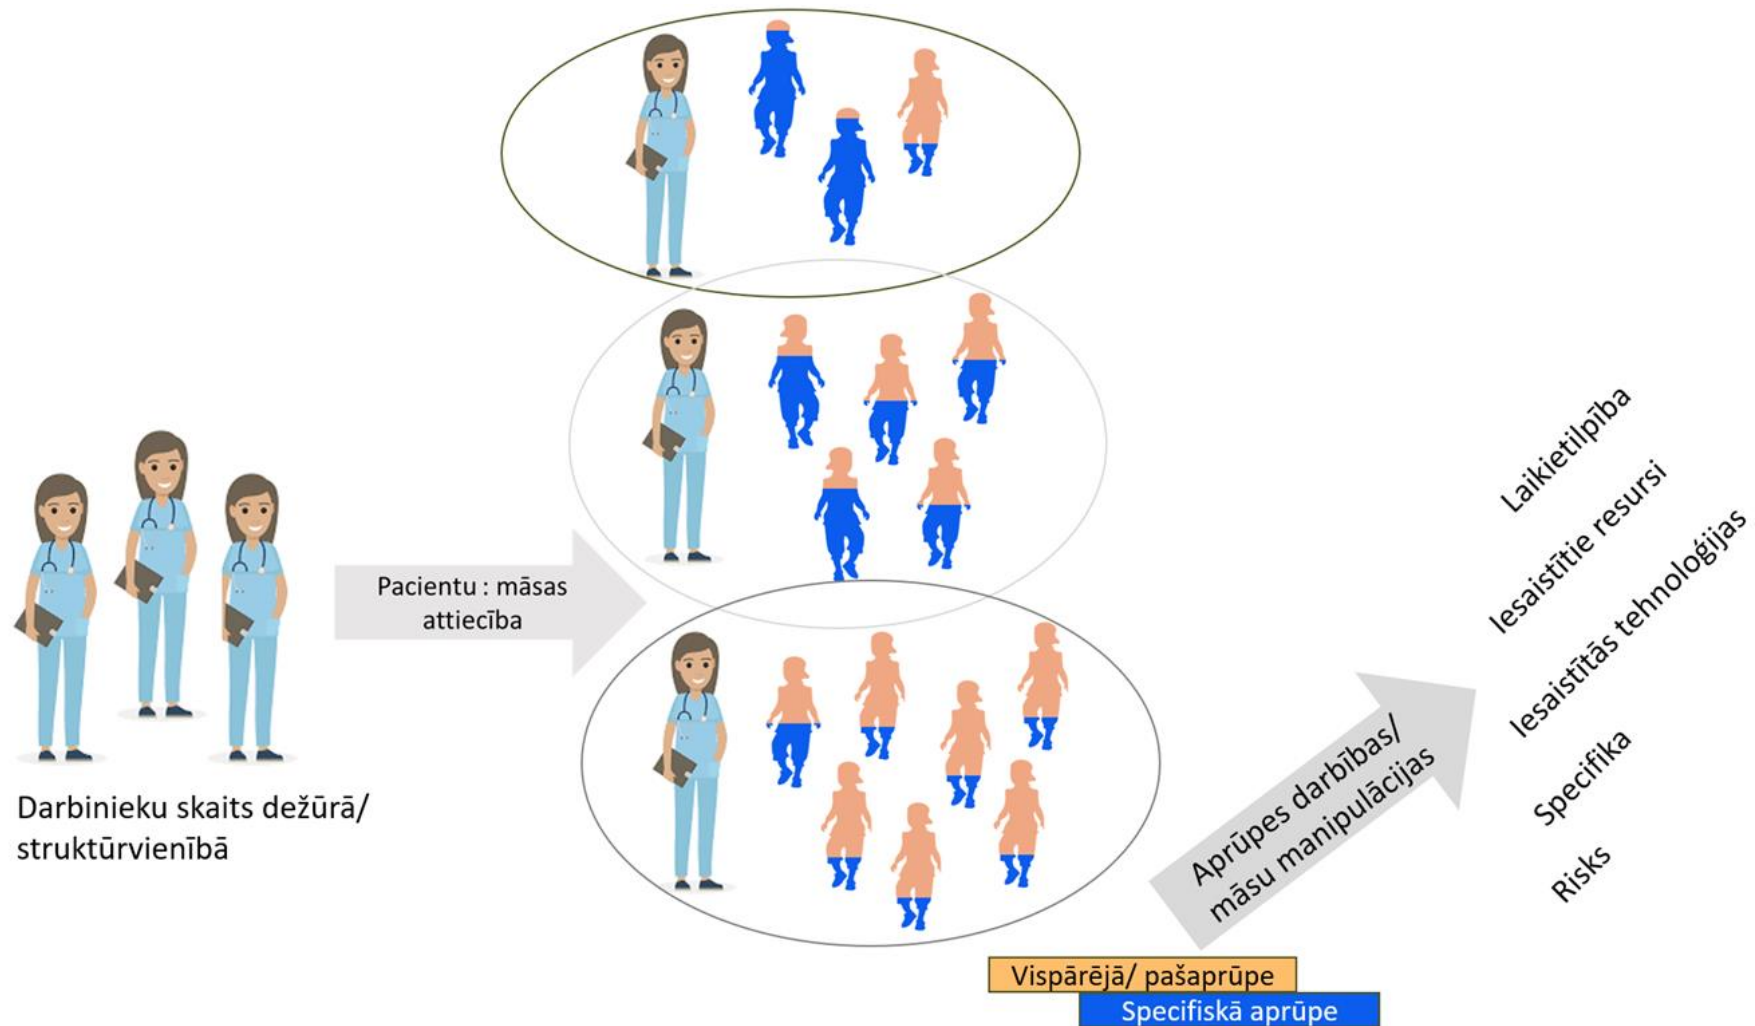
Darbinieku skaits dežūrā/ struktūrvienībā

Pacientu : māsas attiecība

Aprūpes darbības/ māsu manipulācijas

Laikietilpība

Iesaistītie resursi

Iesaistītās tehnoloģijas

Specifika

Risks

Vispārējā/ pašaprūpe

Specifiskā aprūpe